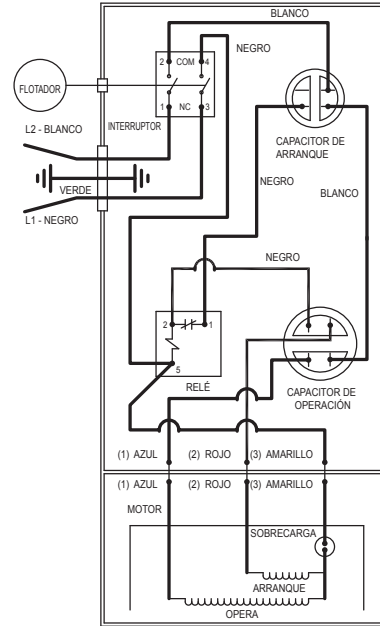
BLANCO
NEGRO
2 COM 4
1 NC 3
FLOTADOR
L2 - BLANCO
INTERRUPTOR
CAPACITOR DE ARRANQUE
VERDE
L1 - NEGRO
NEGRO
BLANCO
NEGRO
2 1
5
RELÉ
CAPACITOR DE OPERACIÓN
(1) AZUL (2) ROJO (3) AMARILLO
(1) AZUL (2) ROJO (3) AMARILLO
MOTOR
SOBRECARGA
ARRANQUE
OPERA